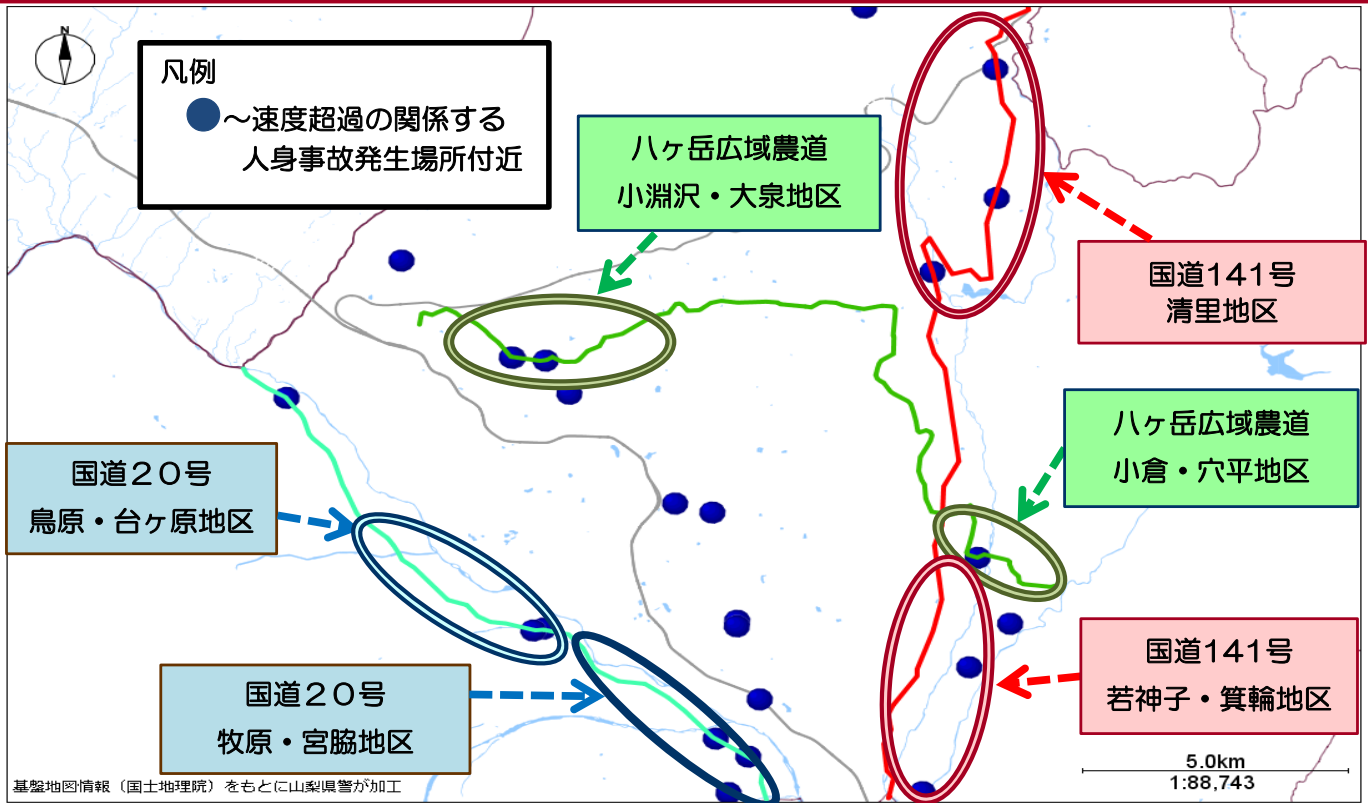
N

凡例
～速度超過の関係する人身事故発生場所付近

八ヶ岳広域農道
小淵沢・大泉地区

国道141号
清里地区

八ヶ岳広域農道
小倉・穴平地区

国道２０号
鳥原・台ヶ原地区

国道２０号
牧原・宮脇地区

国道141号
若神子・箕輪地区

5.0km
1:88,743

基盤地図情報（国土地理院）をもとに山梨県警が加工